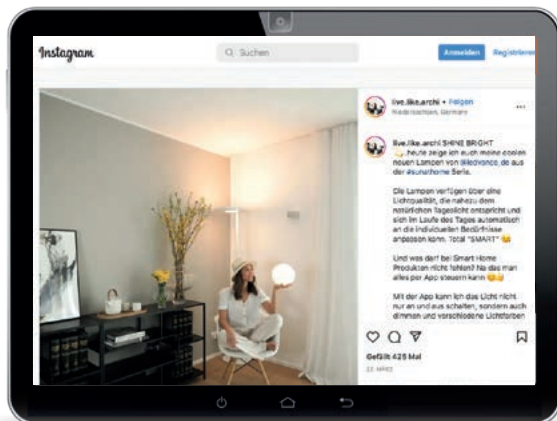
Instagram

Suchen

Anmelden Registrieren

live.like.archi • Folgen
Niedersachsen, Germany

live.like.archi SHINE BRIGHT ✨ heute zeige ich euch meine coolen neuen Lampen von @ledvance_de aus der #sunathome Serie.

Die Lampen verfügen über eine Lichtqualität, die nahezu dem natürlichen Tageslicht entspricht und sich im Laufe des Tages automatisch an die individuellen Bedürfnisse anpassen kann. Total "SMART" 😂

Und was darf bei Smart Home Produkten nicht fehlen? Na das man alles per App steuern kann 😊😊

Mit der App kann ich das Licht nicht nur an und aus schalten, sondern auch dimmen und verschiedene Lichtfarben

Gefällt 425 Mal

22. MÄRZ